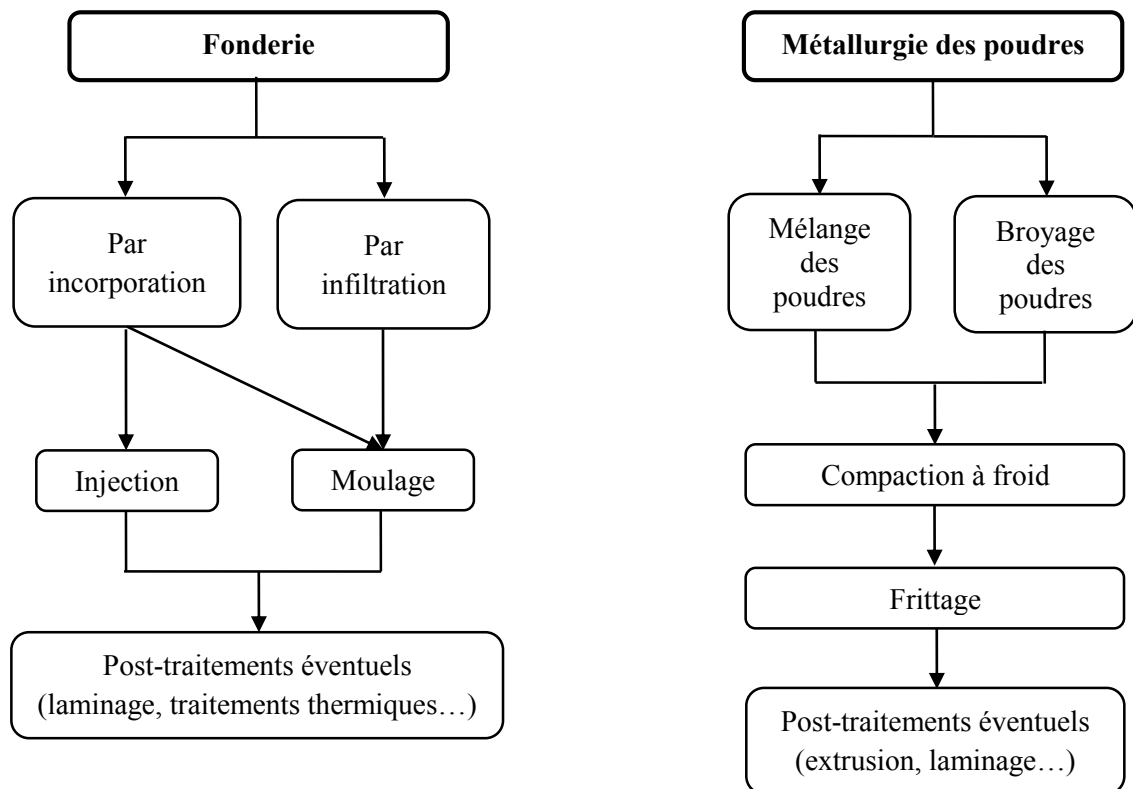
Fonderie

Par incorporation

Par infiltration

Injection

Moulage

Post-traitements éventuels (laminage, traitements thermiques…)

Métallurgie des poudres

Mélange des poudres

Broyage des poudres

Compaction à froid

Frittage

Post-traitements éventuels (extrusion, laminage…)